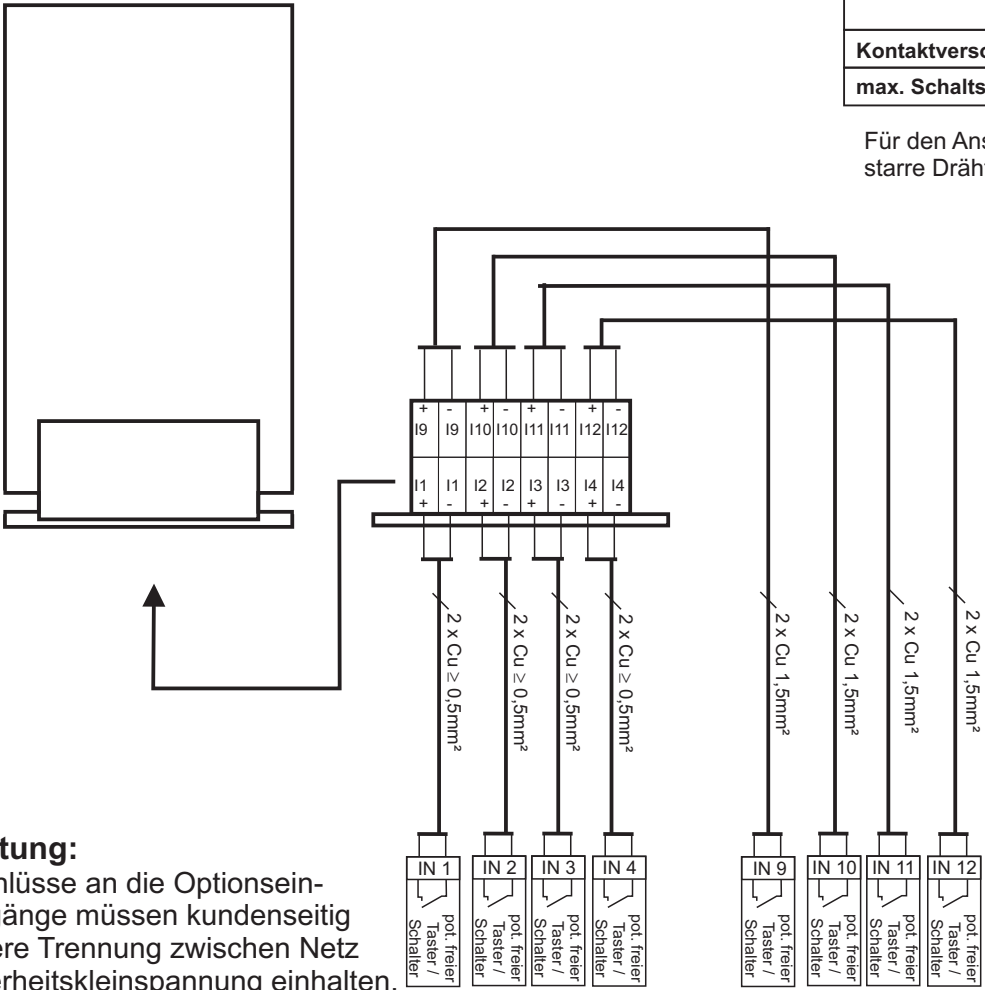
Kontaktversc

max. Schalts

Für den Ans
starre Dräh

+ I9 - I9 + I10 - I10 + I11 - I11 + I12 - I12

I1 + I1 - I2 + I2 - I3 + I3 - I4 + I4 -

2 x Cu $\geq$ 0,5mm²

2 x Cu $\geq$ 0,5mm²

2 x Cu $\geq$ 0,5mm²

2 x Cu $\geq$ 0,5mm²

2 x Cu 1,5mm²

2 x Cu 1,5mm²

2 x Cu 1,5mm²

2 x Cu 1,5mm²

tung:
hlüsse an die Optionsein-
änge müssen kundenseitig
ere Trennung zwischen Netz
erheitskleinspannung einhalten.

IN 1
pot. freier Taster / Schalter

IN 2
pot. freier Taster / Schalter

IN 3
pot. freier Taster / Schalter

IN 4
pot. freier Taster / Schalter

IN 9
pot. freier Taster / Schalter

IN 10
pot. freier Taster / Schalter

IN 11
pot. freier Taster / Schalter

IN 12
pot. freier Taster / Schalter